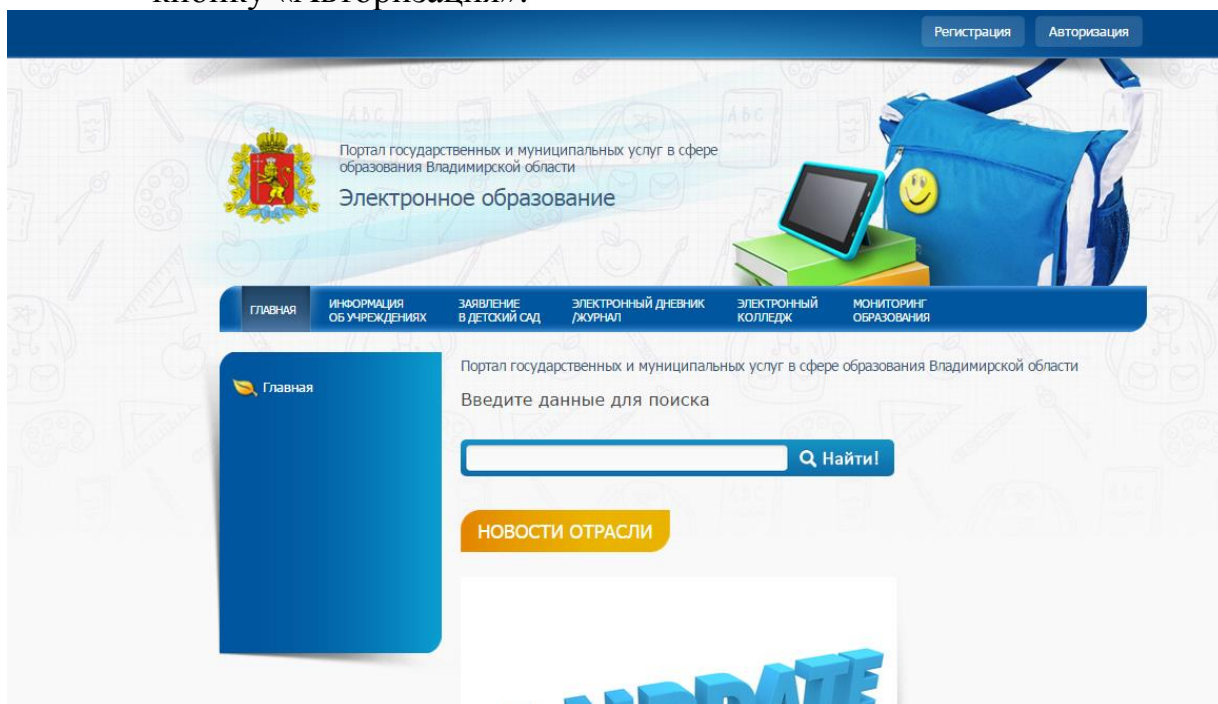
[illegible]

Регистрация Авторизация

Портал государственных и муниципальных услуг в сфере образования Владимирской области

Электронное образование

ГЛАВНАЯ
ИНФОРМАЦИЯ ОБ УЧРЕЖДЕНИЯХ
ЗАЯВЛЕНИЕ В ДЕТСКИЙ САД
ЭЛЕКТРОННЫЙ ДНЕВНИК /ЖУРНАЛ
ЭЛЕКТРОННЫЙ КОЛЛЕДЖ
МОНИТОРИНГ ОБРАЗОВАНИЯ

Главная

Портал государственных и муниципальных услуг в сфере образования Владимирской области

Введите данные для поиска

Найти!

НОВОСТИ ОТРАСЛИ

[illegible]PDATE